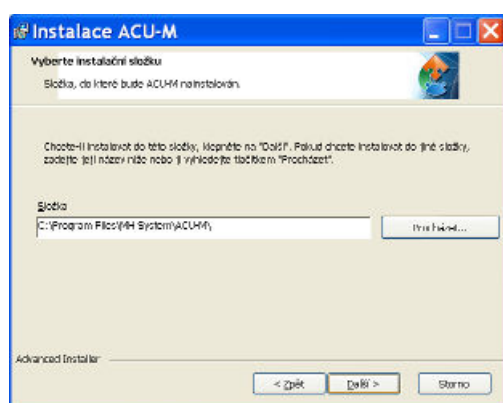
Instalace ACU-M

Vyberte instalační složku

Složka, do které bude ACU-M nainstalován.

Chcete-li instalovat do této složky, klepněte na "Další". Pokud chcete instalovat do jiné složky, zadejte její název níže nebo ji vyhledejte tlačítkem "Procházet".

Složka

C:\Program Files\MH System\ACUM\

Procházet...

Advanced Installer

< Zpět

Další >

Storno